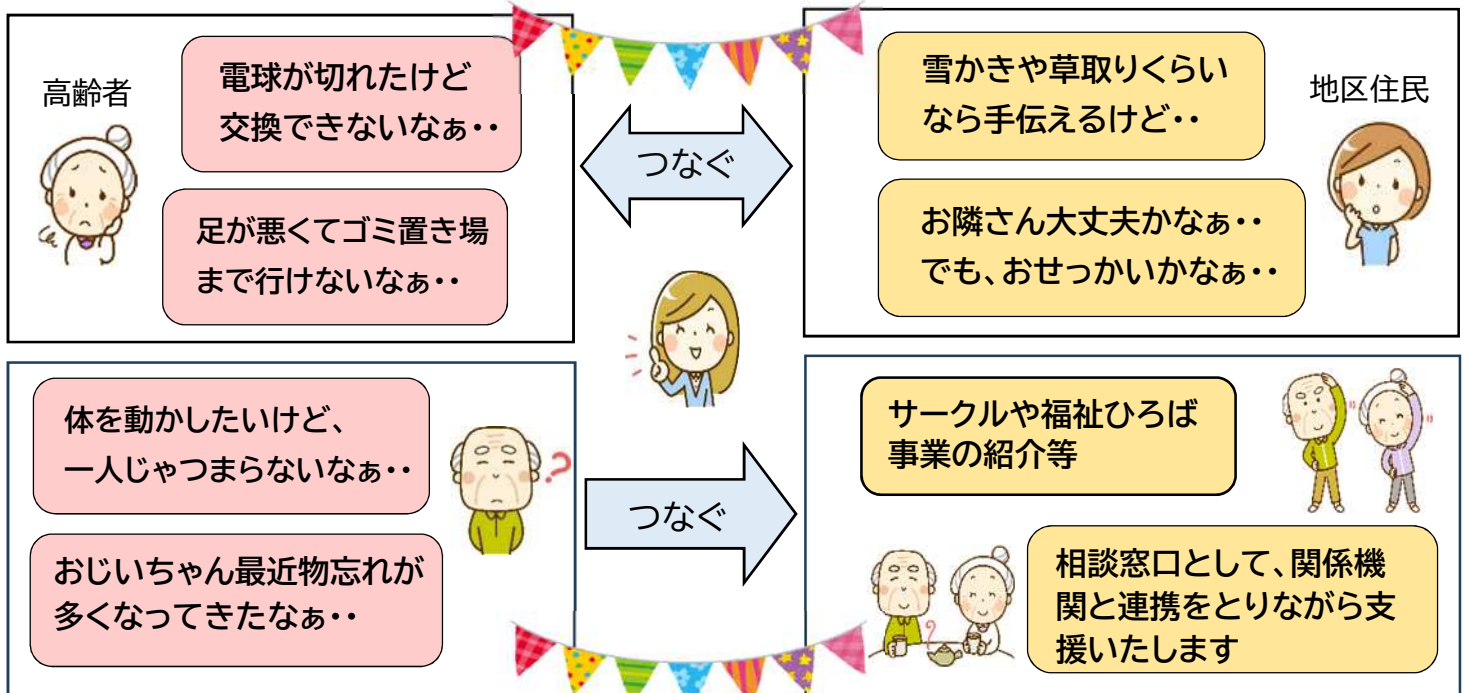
高齢者

電球が切れたけど交換できないなぁ・・

足が悪くてゴミ置き場まで行けないなぁ・・

つなぐ

雪かきや草取りくらいなら手伝えるけど・・

地区住民

お隣さん大丈夫かなぁ・・でも、おせっかいかなぁ・・

体を動かしたいけど、一人じゃつまらないなぁ・・

おじいちゃん最近物忘れが多くなってきたなぁ・・

つなぐ

サークルや福祉ひろば事業の紹介等

相談窓口として、関係機関と連携をとりながら支援いたします